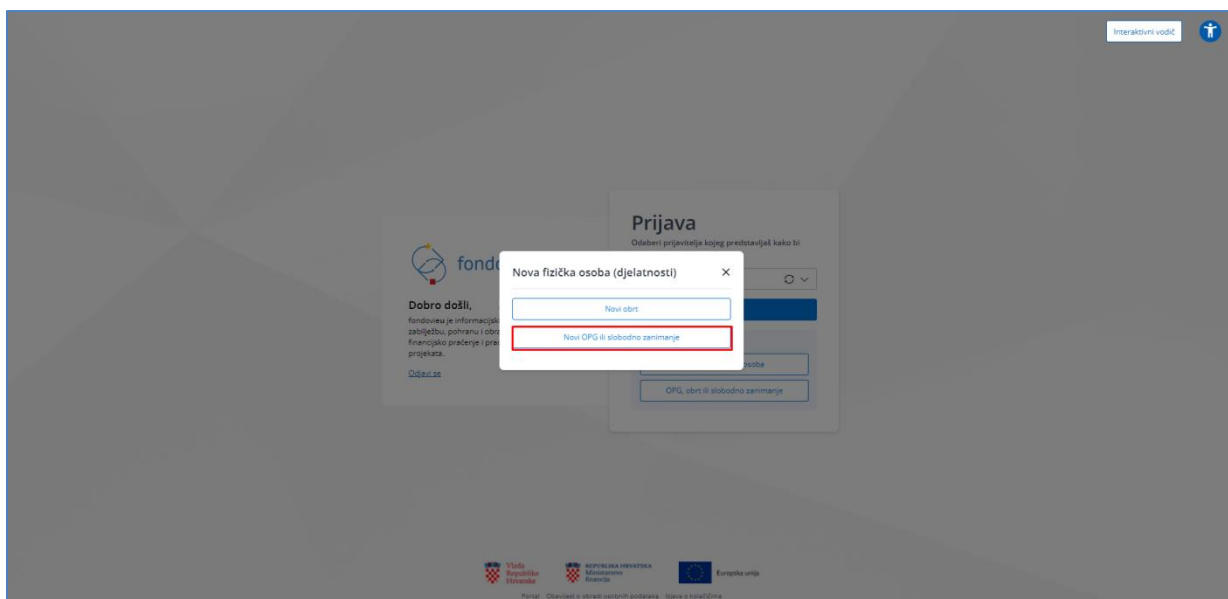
Interaktivni vodič

Prijava

Odaberi prijavitelja kojeg predstavljaš kako bi

fondo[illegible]

Dobro došli,

fondovieu je informacijsk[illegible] zabilježbu, pohranu i obr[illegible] financijsko praćenje i pra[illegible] projekata.

Odjavi se

Nova fizička osoba (djelatnosti)

×

Novi obrt

Novi OPG ili slobodno zanimanje

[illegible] osoba

OPG, obrt ili slobodno zanimanje

Vlada Republike Hrvatske

REPUBLIKA HRVATSKA Ministarstvo financija

Europska unija

Portal Obavijest o obradi osobnih podataka Izjava o kolačićima